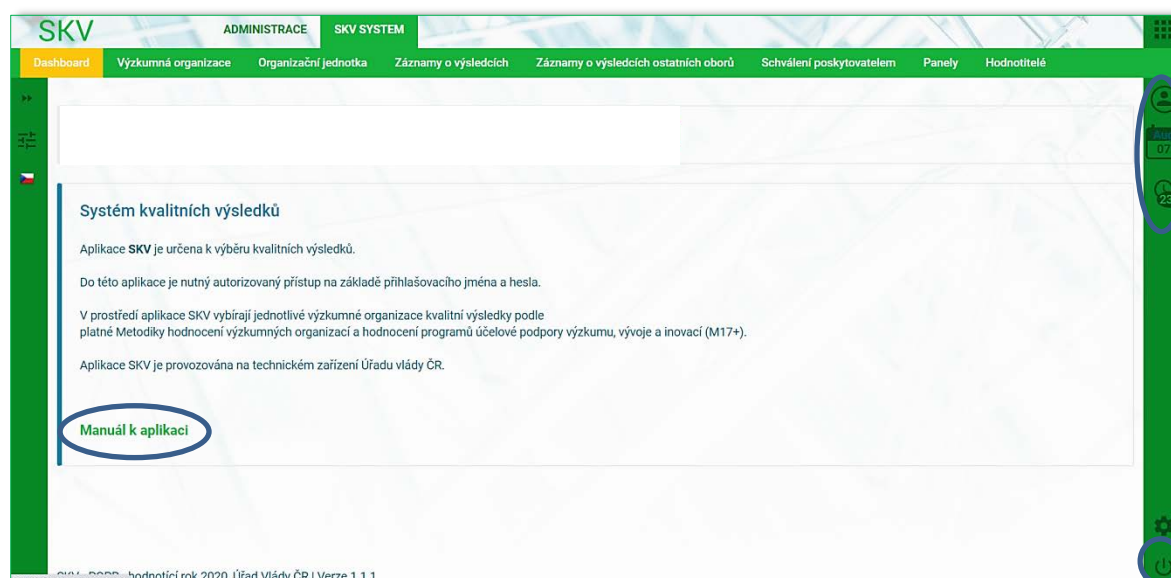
SKV

ADMINISTRACE SKV SYSTEM

Dashboard Výzkumná organizace Organizační jednotka Záznamy o výsledcích Záznamy o výsledcích ostatních oborů Schválení poskytovatelem Panely Hodnotitelé

Systém kvalitních výsledků

Aplikace **SKV** je určena k výběru kvalitních výsledků.

Do této aplikace je nutný autorizovaný přístup na základě přihlašovacího jména a hesla.

V prostředí aplikace SKV vybírají jednotlivé výzkumné organizace kvalitní výsledky podle platné Metodiky hodnocení výzkumných organizací a hodnocení programů účelové podpory výzkumu, vývoje a inovací (M17+).

Aplikace SKV je provozována na technickém zařízení Úřadu vlády ČR.

Manuál k aplikaci

07

23

SKV - RDRR - hodnotící rok 2020, Úřad Vlády ČR | Verze 1.1.1